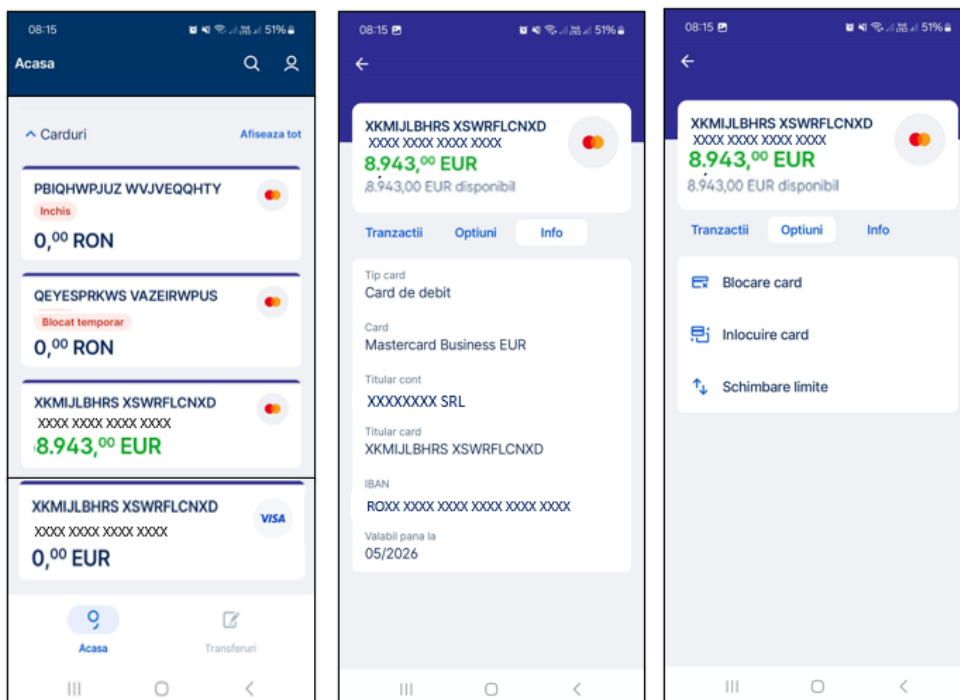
08:15 51%

Acasa

Carduri
Afiseaza tot

PBIQHWPJUZ WVJVEQQHTY
Inchis
$0,^{00}$ RON

QEYESPRKWS VAZEIRWPUS
Blocat temporar
$0,^{00}$ RON

XKMIJLBHRS XSWRFLCNXD
XXXX XXXX XXXX XXXX
$8.943,^{00}$ EUR

XKMIJLBHRS XSWRFLCNXD
XXXX XXXX XXXX XXXX
VISA
$0,^{00}$ EUR

Acasa
Transferuri

08:15 51%

XKMIJLBHRS XSWRFLCNXD
XXXX XXXX XXXX XXXX
$8.943,^{00}$ EUR
8.943,00 EUR disponibil

Tranzactii
Optiuni
Info

Tip card
Card de debit

Card
Mastercard Business EUR

Titular cont
XXXXXXXX SRL

Titular card
XKMIJLBHRS XSWRFLCNXD

IBAN
ROXX XXXX XXXX XXXX XXXX XXXX

Valabil pana la
05/2026

08:15 51%

XKMIJLBHRS XSWRFLCNXD
XXXX XXXX XXXX XXXX
$8.943,^{00}$ EUR
8.943,00 EUR disponibil

Tranzactii
Optiuni
Info

Blocare card
Inlocuire card
Schimbare limite